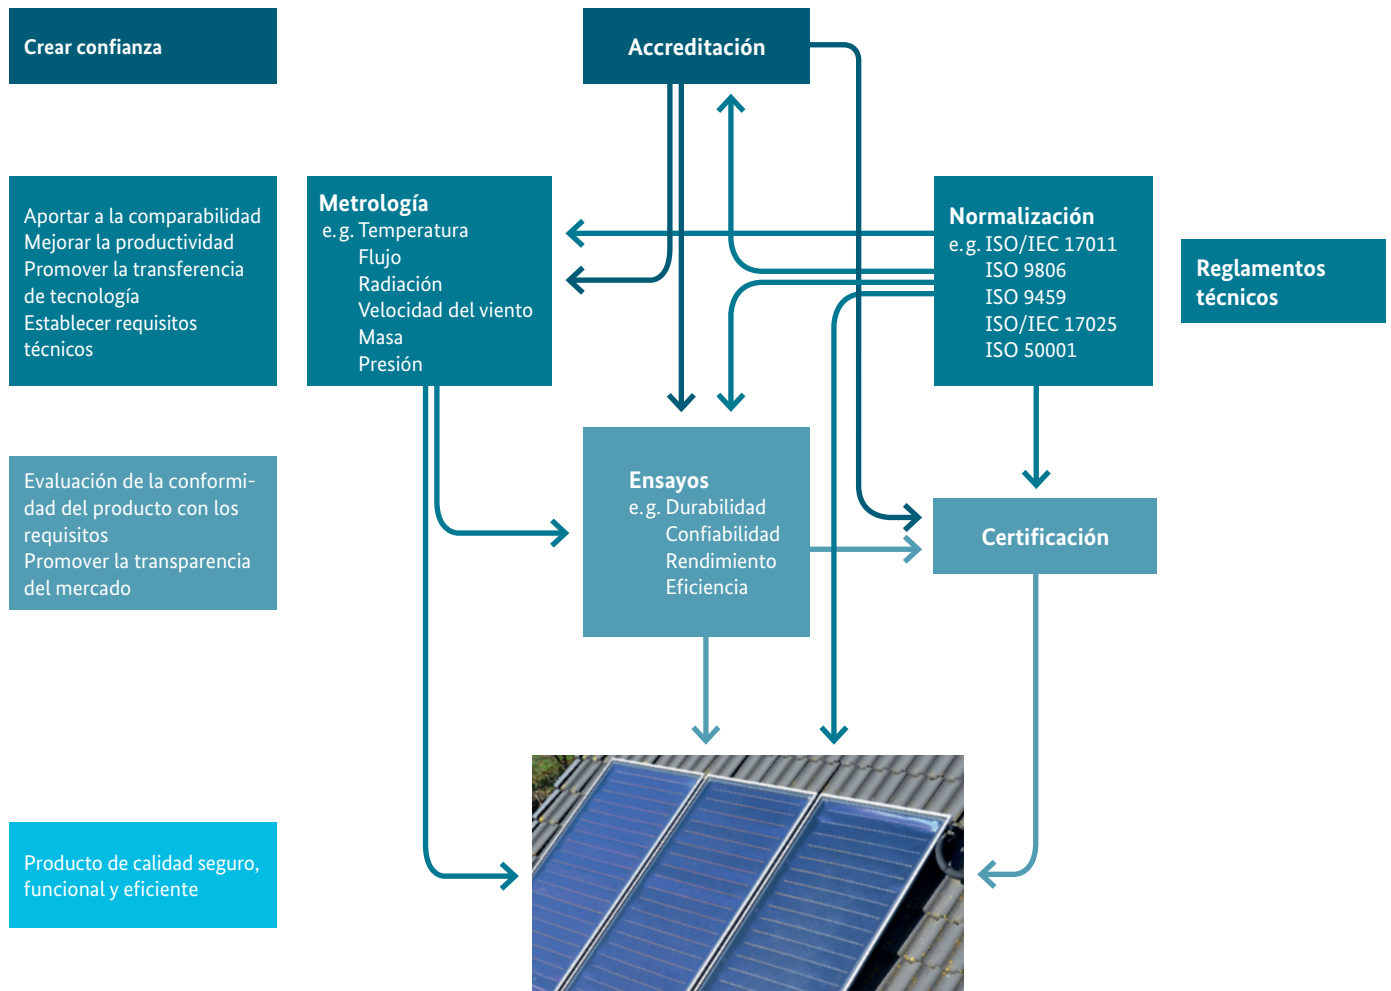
Crear confianza

Accreditación

Aportar a la comparabilidad
Mejorar la productividad
Promover la transferencia de tecnología
Establecer requisitos técnicos

Metrología
e. g. Temperatura
Flujo
Radiación
Velocidad del viento
Masa
Presión

Normalización
e. g. ISO/IEC 17011
ISO 9806
ISO 9459
ISO/IEC 17025
ISO 50001

Reglamentos técnicos

Evaluación de la conformidad del producto con los requisitos
Promover la transparencia del mercado

Ensayos
e. g. Durabilidad
Confiabilidad
Rendimiento
Eficiencia

Certificación

Producto de calidad seguro, funcional y eficiente